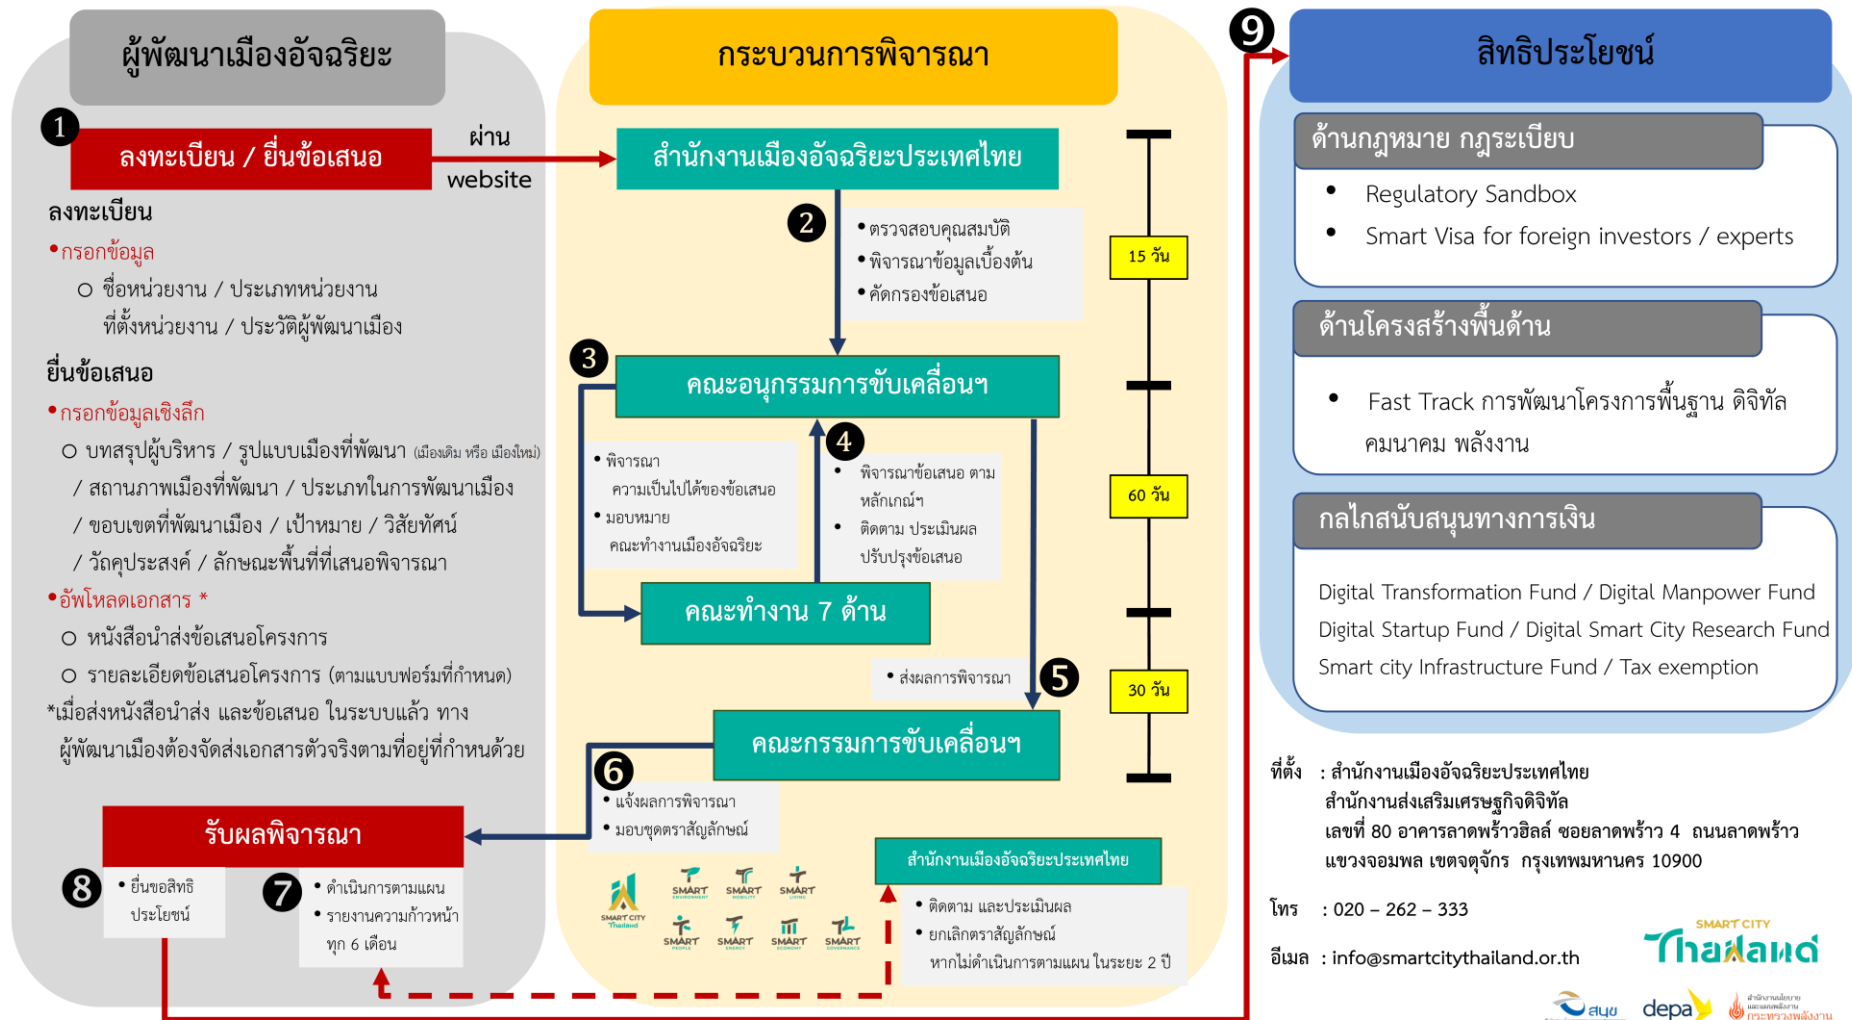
ผู้พัฒนาเมืองอัจฉริยะ

1 ลงทะเบียน / ยื่นข้อเสนอ

ผ่าน website

ลงทะเบียน
•กรอกข้อมูล
○ ชื่อหน่วยงาน / ประเภทหน่วยงาน ที่ตั้งหน่วยงาน / ประวัติผู้พัฒนาเมือง

ยื่นข้อเสนอ
•กรอกข้อมูลเชิงลึก
○ บทสรุปผู้บริหาร / รูปแบบเมืองที่พัฒนา (เมืองเดิม หรือ เมืองใหม่) / สถานภาพเมืองที่พัฒนา / ประเภทในการพัฒนาเมือง / ขอบเขตที่พัฒนาเมือง / เป้าหมาย / วิสัยทัศน์ / วัตถุประสงค์ / ลักษณะพื้นที่ที่เสนอพิจารณา
•อัพโหลดเอกสาร *
○ หนังสือนำส่งข้อเสนอโครงการ
○ รายละเอียดข้อเสนอโครงการ (ตามแบบฟอร์มที่กำหนด)
*เมื่อส่งหนังสือนำส่ง และข้อเสนอ ในระบบแล้ว ทาง ผู้พัฒนาเมืองต้องจัดส่งเอกสารตัวจริงตามที่อยู่ที่กำหนดด้วย

รับผลพิจารณา

8 • ยื่นขอสิทธิประโยชน์

7 • ดำเนินการตามแผน
• รายงานความก้าวหน้า ทุก 6 เดือน

กระบวนการพิจารณา

สำนักงานเมืองอัจฉริยะประเทศไทย

2 • ตรวจสอบคุณสมบัติ
• พิจารณาข้อมูลเบื้องต้น
• คัดกรองข้อเสนอ

15 วัน

3 คณะอนุกรรมการขับเคลื่อนฯ

• พิจารณา ความเป็นไปได้ของข้อเสนอ
• มอบหมาย คณะทำงานเมืองอัจฉริยะ

4 • พิจารณาข้อเสนอ ตามหลักเกณฑ์ฯ
• ติดตาม ประเมินผล ปรับปรุงข้อเสนอ

60 วัน

คณะทำงาน 7 ด้าน

• ส่งผลการพิจารณา 5

30 วัน

คณะกรรมการขับเคลื่อนฯ

6 • แจ้งผลการพิจารณา
• มอบชุดตราสัญลักษณ์

SMART CITY Thailand
SMART ENVIRONMENT SMART MOBILITY SMART LIVING
SMART PEOPLE SMART ENERGY SMART ECONOMY SMART GOVERNANCE

สำนักงานเมืองอัจฉริยะประเทศไทย
• ติดตาม และประเมินผล
• ยกเลิกตราสัญลักษณ์ หากไม่ดำเนินการตามแผน ในระยะ 2 ปี

9 สิทธิประโยชน์

ด้านกฎหมาย กฎระเบียบ
• Regulatory Sandbox
• Smart Visa for foreign investors / experts

ด้านโครงสร้างพื้นด้าน
• Fast Track การพัฒนาโครงการพื้นฐาน ดิจิทัล คมนาคม พลังงาน

กลไกสนับสนุนทางการเงิน
Digital Transformation Fund / Digital Manpower Fund
Digital Startup Fund / Digital Smart City Research Fund
Smart city Infrastructure Fund / Tax exemption

ที่ตั้ง : สำนักงานเมืองอัจฉริยะประเทศไทย
สำนักงานส่งเสริมเศรษฐกิจดิจิทัล
เลขที่ 80 อาคารลาดพร้าวฮิลล์ ซอยลาดพร้าว 4 ถนนลาดพร้าว
แขวงจอมพล เขตจตุจักร กรุงเทพมหานคร 10900

โทร : 020 – 262 – 333

อีเมล : info@smartcitythailand.or.th

SMART CITY Thailand

สนข depa กระทรวงพลังงาน